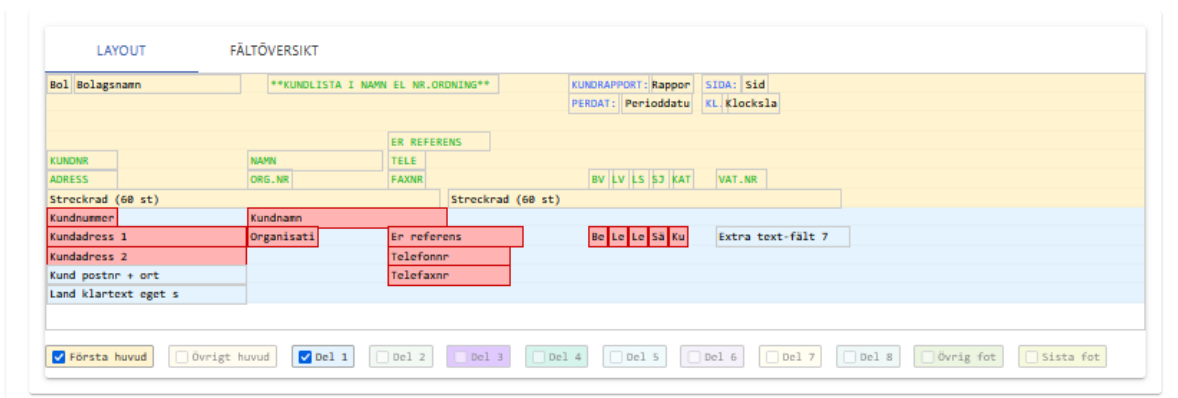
LAYOUT FÄLTÖVERSIKT

Bol Bolagsnamn **KUNDLISTA I NAMN EL NR.ORDNING** KUNDRAPPORT: Rappor SIDA: Sid
PERDAT: Perioddatu KL. Klocksla

ER REFERENS
KUNDNR NAMN TELE
ADRESS ORG.NR FAXNR BV LV LS SJ KAT VAT.NR
Streckrad (60 st) Streckrad (60 st)
Kundnummer Kundnamn
Kundadress 1 Organisati Er referens Be Le Le Sä Ku Extra text-fält 7
Kundadress 2 Telefonnr
Kund postnr + ort Telefaxnr
Land klartext eget s

Första huvud Övrigt huvud Del 1 Del 2 Del 3 Del 4 Del 5 Del 6 Del 7 Del 8 Övrig fot Sista fot